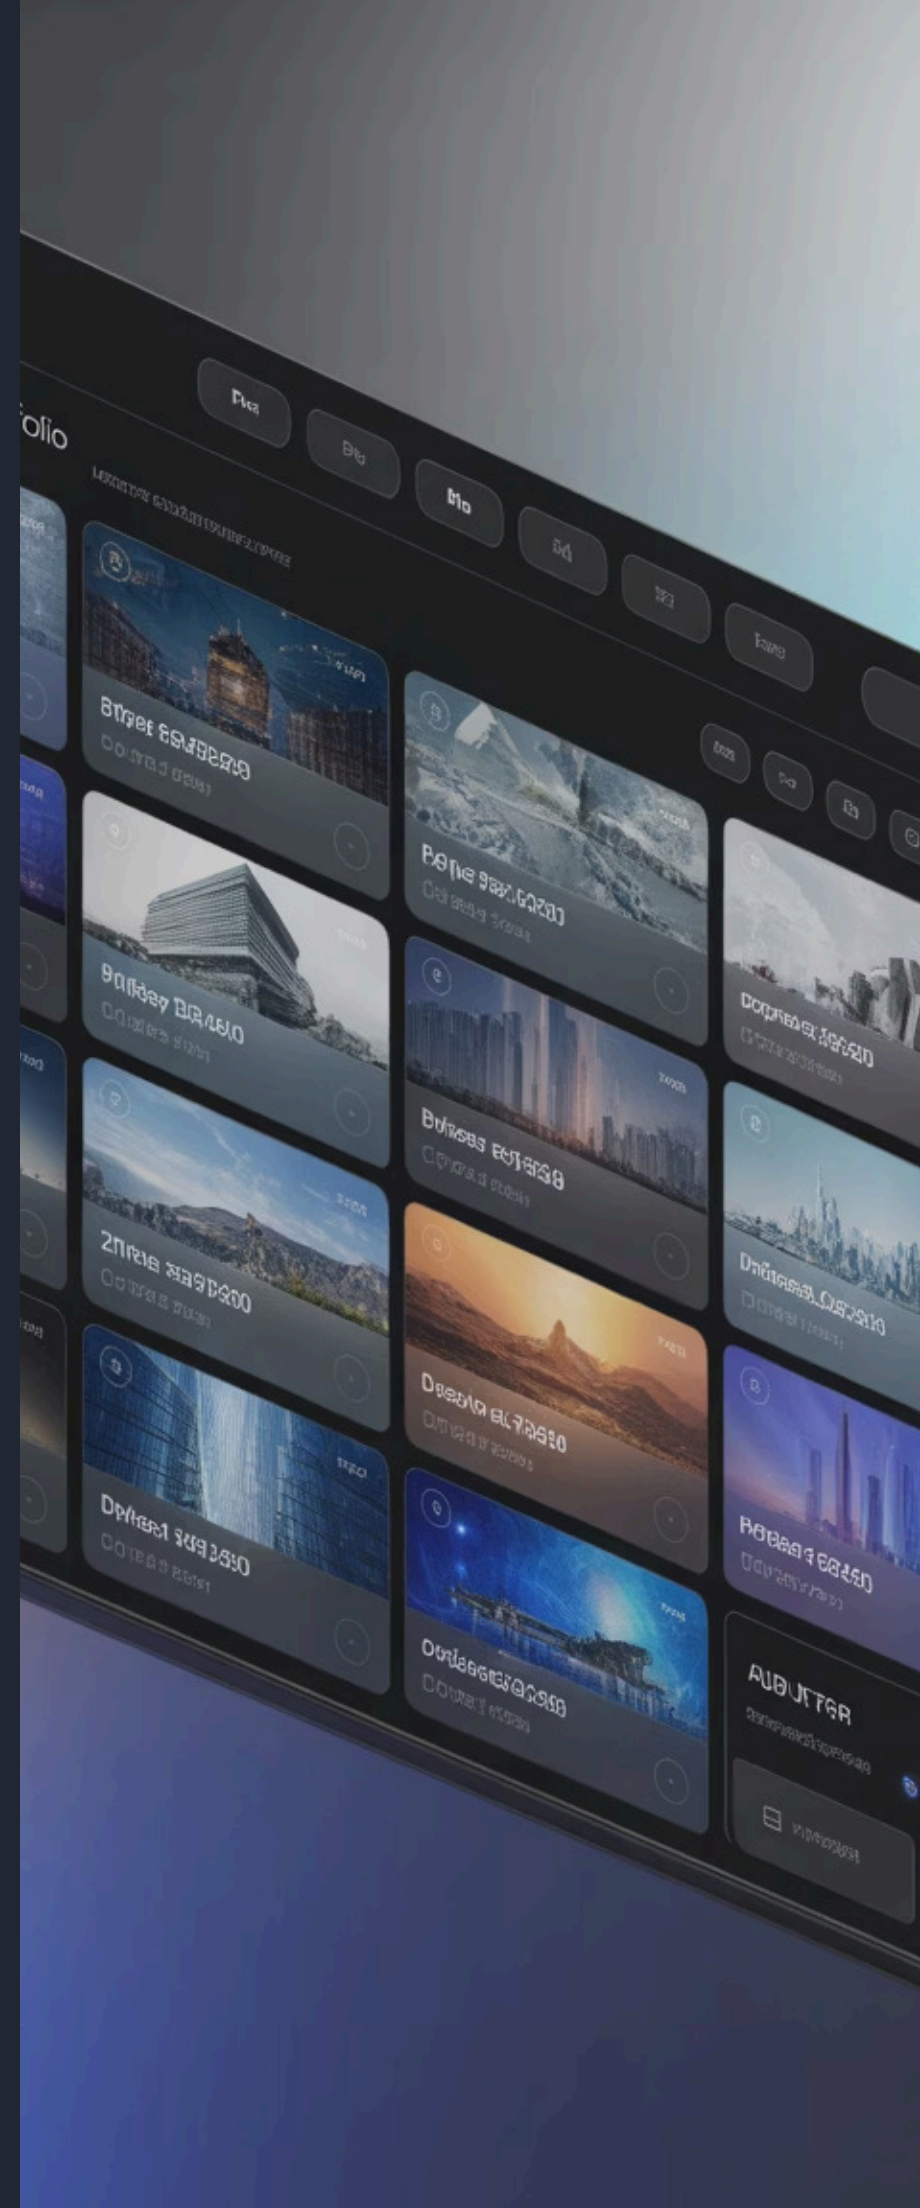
folio

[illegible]

Pka

Bfg

Mo

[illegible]

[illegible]

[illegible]

Bfiget 88488810

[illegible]

Boffe 88488810

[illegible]

Buildey BE.4810

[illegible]

Doprnet 88480

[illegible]

Bulless 80.4810

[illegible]

2Unas 88481800

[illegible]

Dulfeaa 88.4810

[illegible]

Doabin 80.4810

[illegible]

Dyfteal 884810

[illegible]

Bobaa1 88480

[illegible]

Oulaeae80.4810

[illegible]

AUDUTTAR

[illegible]

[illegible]